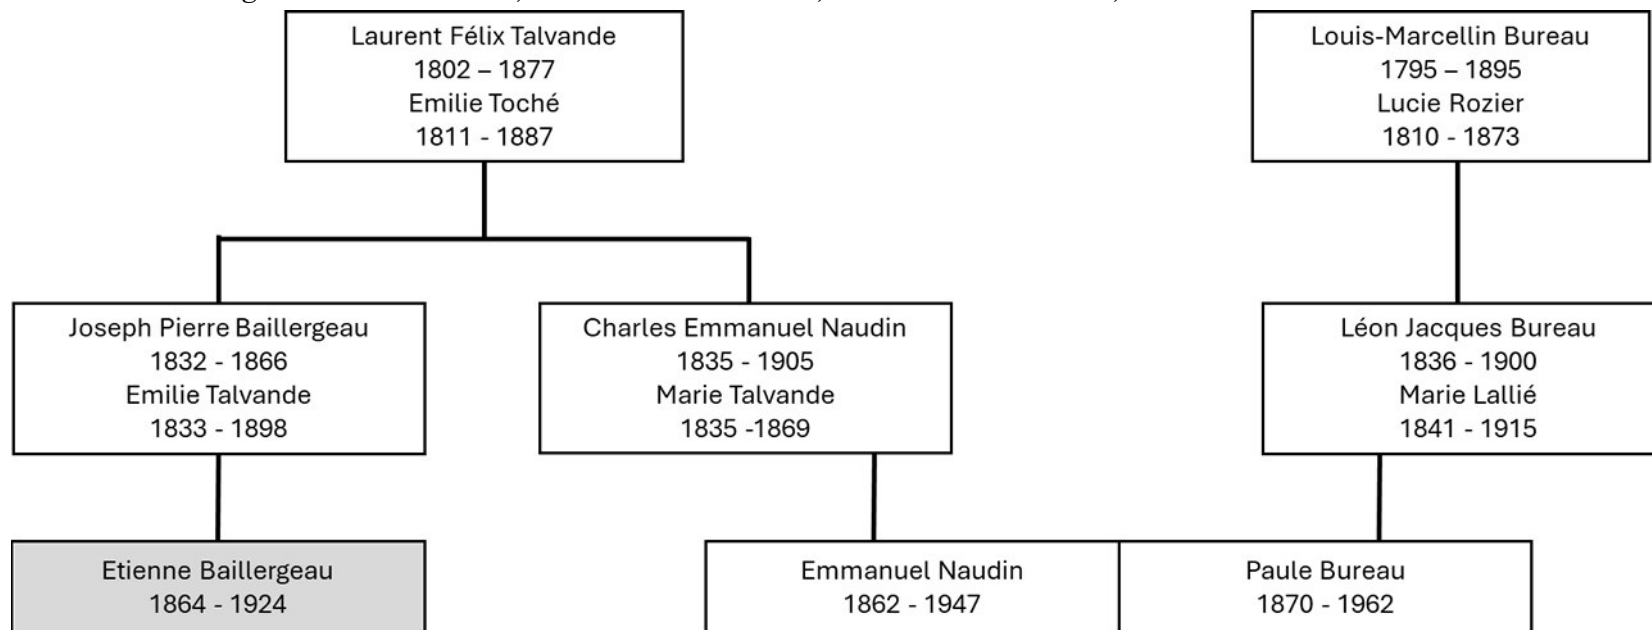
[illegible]

Laurent Félix Talvande
1802 – 1877
Emilie Toché
1811 - 1887

Louis-Marcellin Bureau
1795 – 1895
Lucie Rozier
1810 - 1873

Joseph Pierre Baillergeau
1832 - 1866
Emilie Talvande
1833 - 1898

Charles Emmanuel Naudin
1835 - 1905
Marie Talvande
1835 -1869

Léon Jacques Bureau
1836 - 1900
Marie Lallié
1841 - 1915

Etienne Baillergeau
1864 - 1924

Emmanuel Naudin
1862 - 1947

Paule Bureau
1870 - 1962